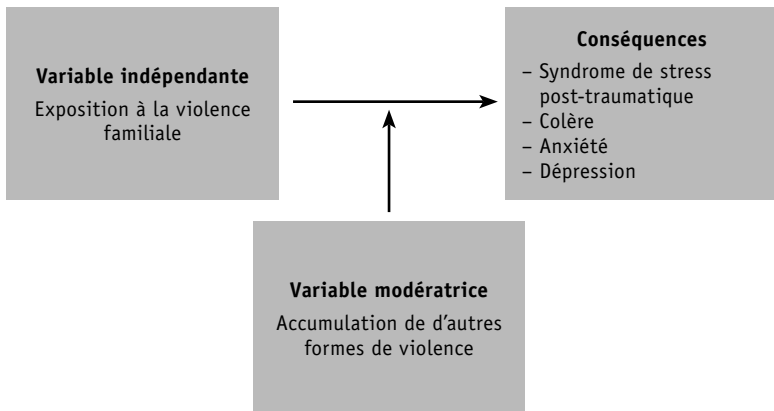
Variable indépendante
Exposition à la violence familiale

Conséquences
– Syndrome de stress post-traumatique
– Colère
– Anxiété
– Dépression

Variable modératrice
Accumulation de d'autres formes de violence